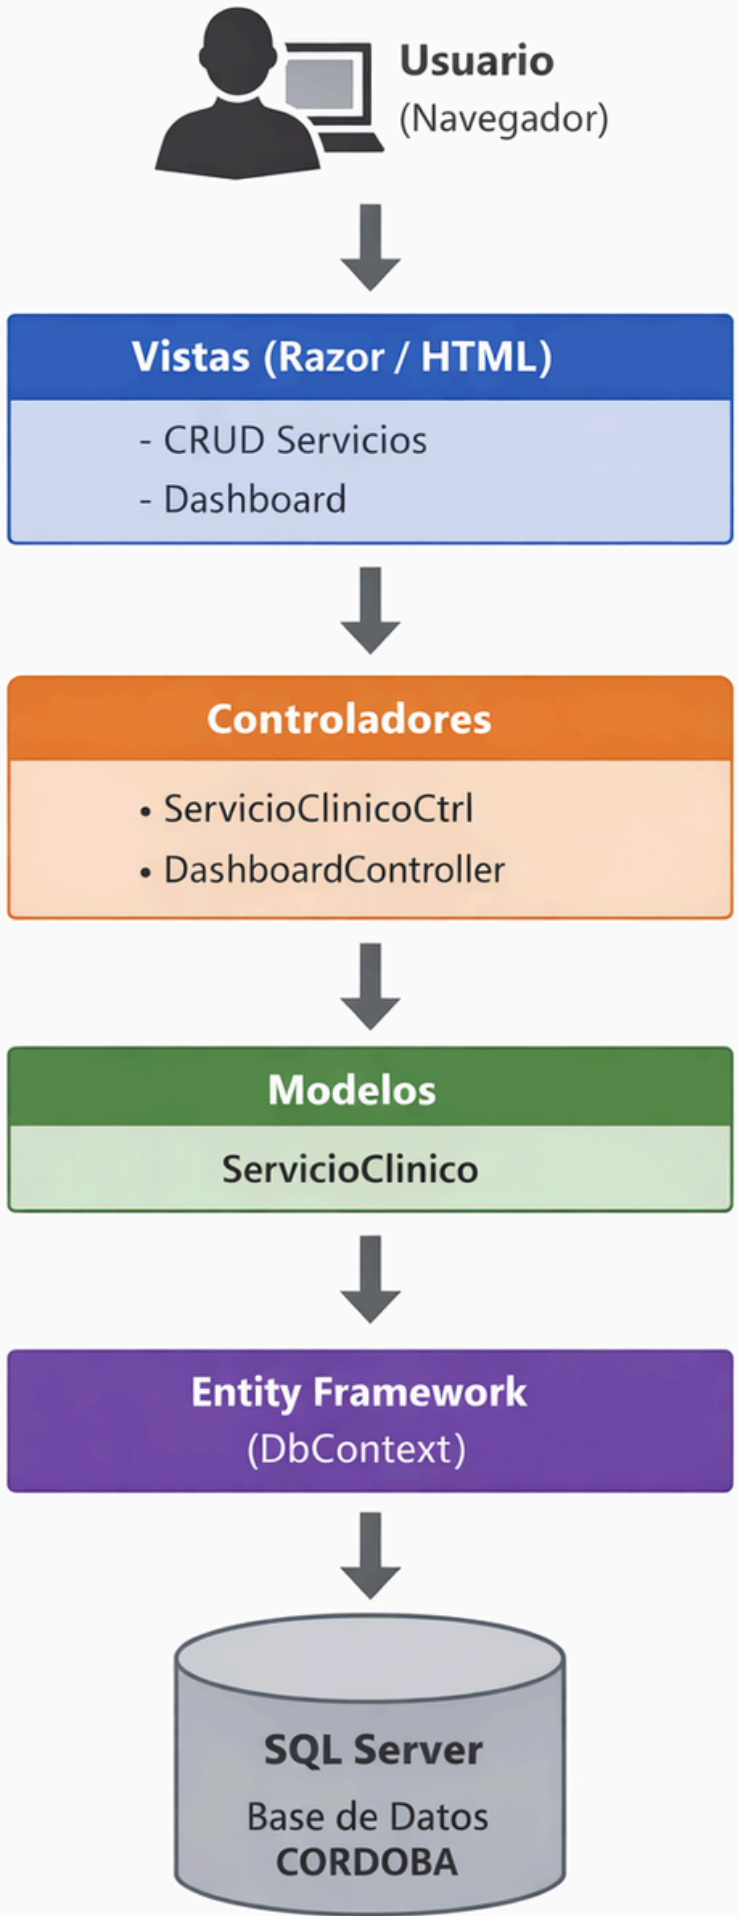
Usuario
(Navegador)

Vistas (Razor / HTML)

- CRUD Servicios
- Dashboard

Controladores

• ServicioClinicoCtrl
• DashboardController

Modelos

ServicioClinico

Entity Framework
(DbContext)

SQL Server
Base de Datos
CORDOBA